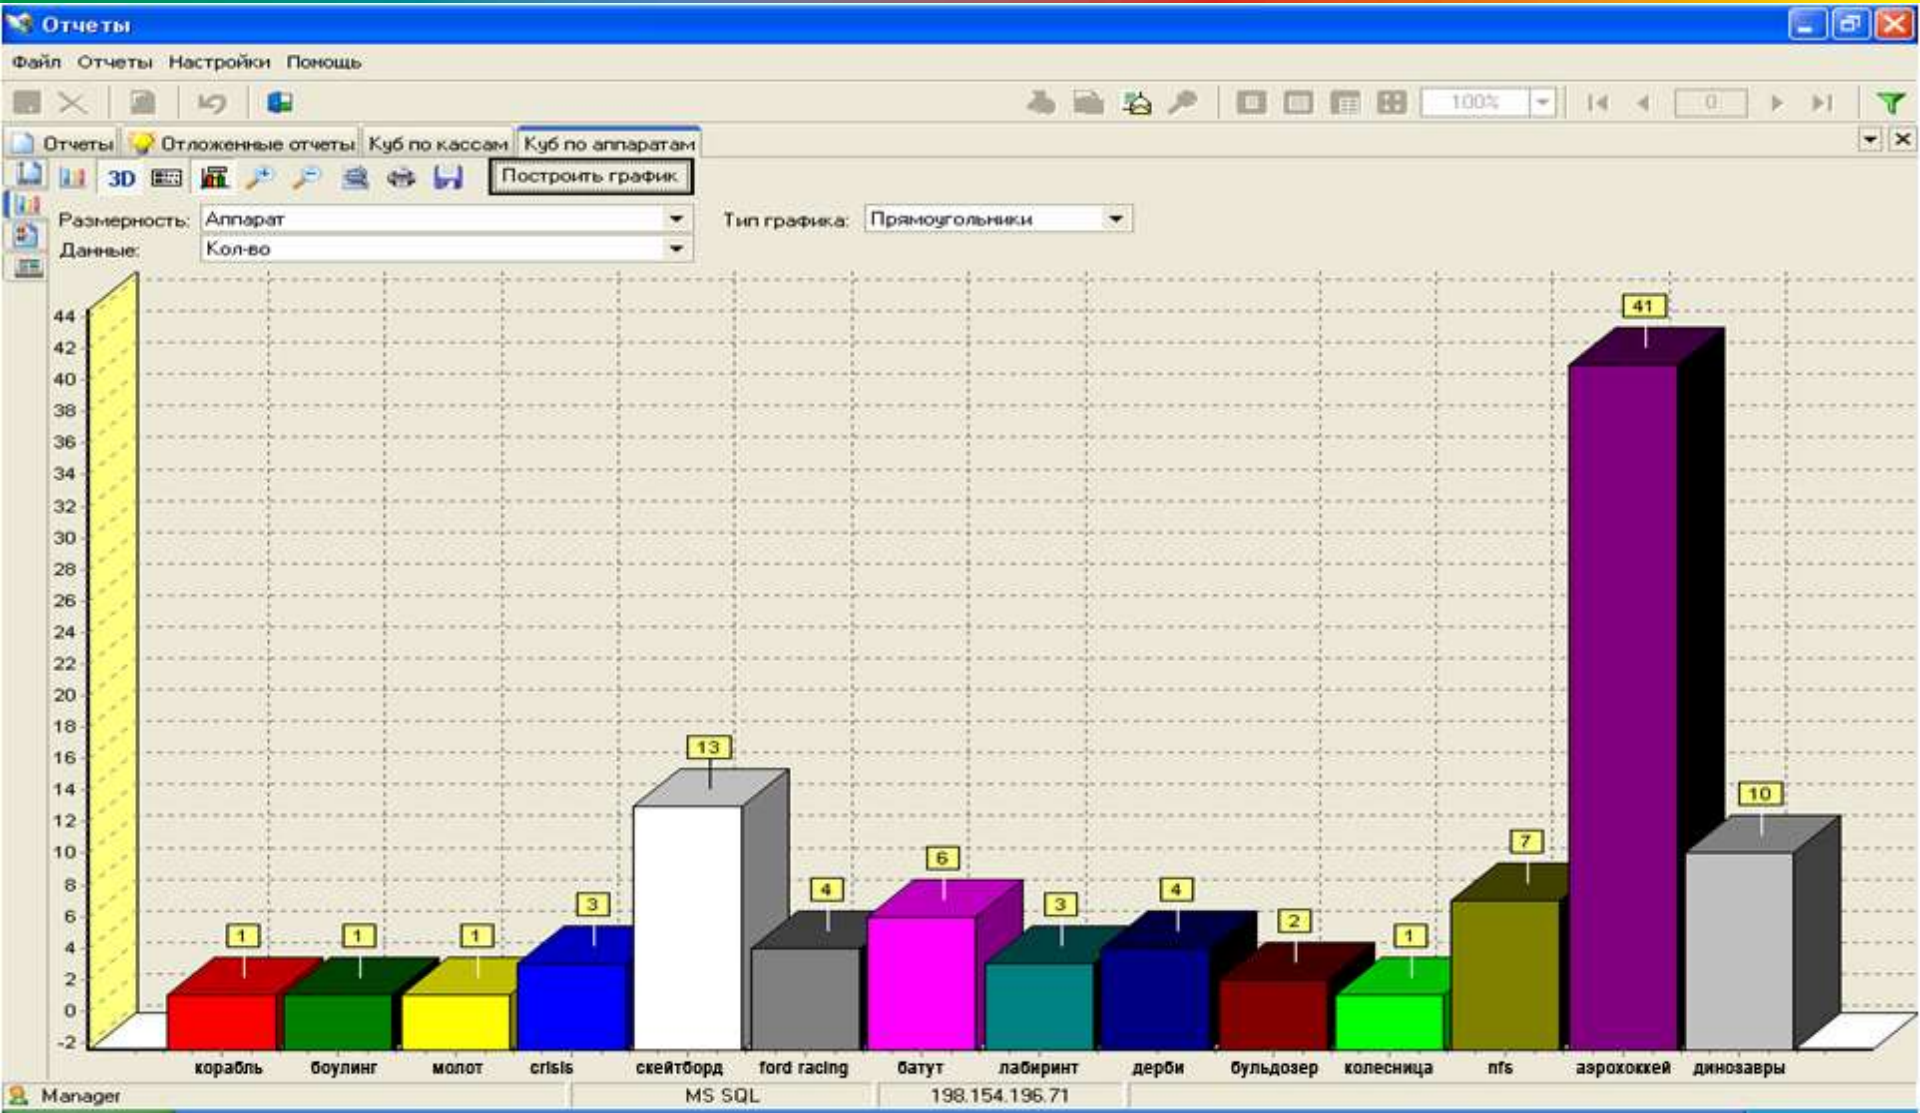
Отчеты

Файл Отчеты Настройки Помощь

100%

0

Отчеты | Отложенные отчеты | Куб по кассам | Куб по аппаратам

3D

Построить график

Размерность: Аппарат

Тип графика: Прямоугольники

Данные: Кол-во

44
42
40
38
36
34
32
30
28
26
24
22
20
18
16
14
12
10
8
6
4
2
0
-2

1 1 1 3 13 4 6 3 4 2 1 7 41 10

корабль боулинг молот crisis скейтборд ford racing батут лабиринт дерби бульдозер колесница nfs аэрохоккей динозавры

Manager | MS SQL | 198.154.196.71